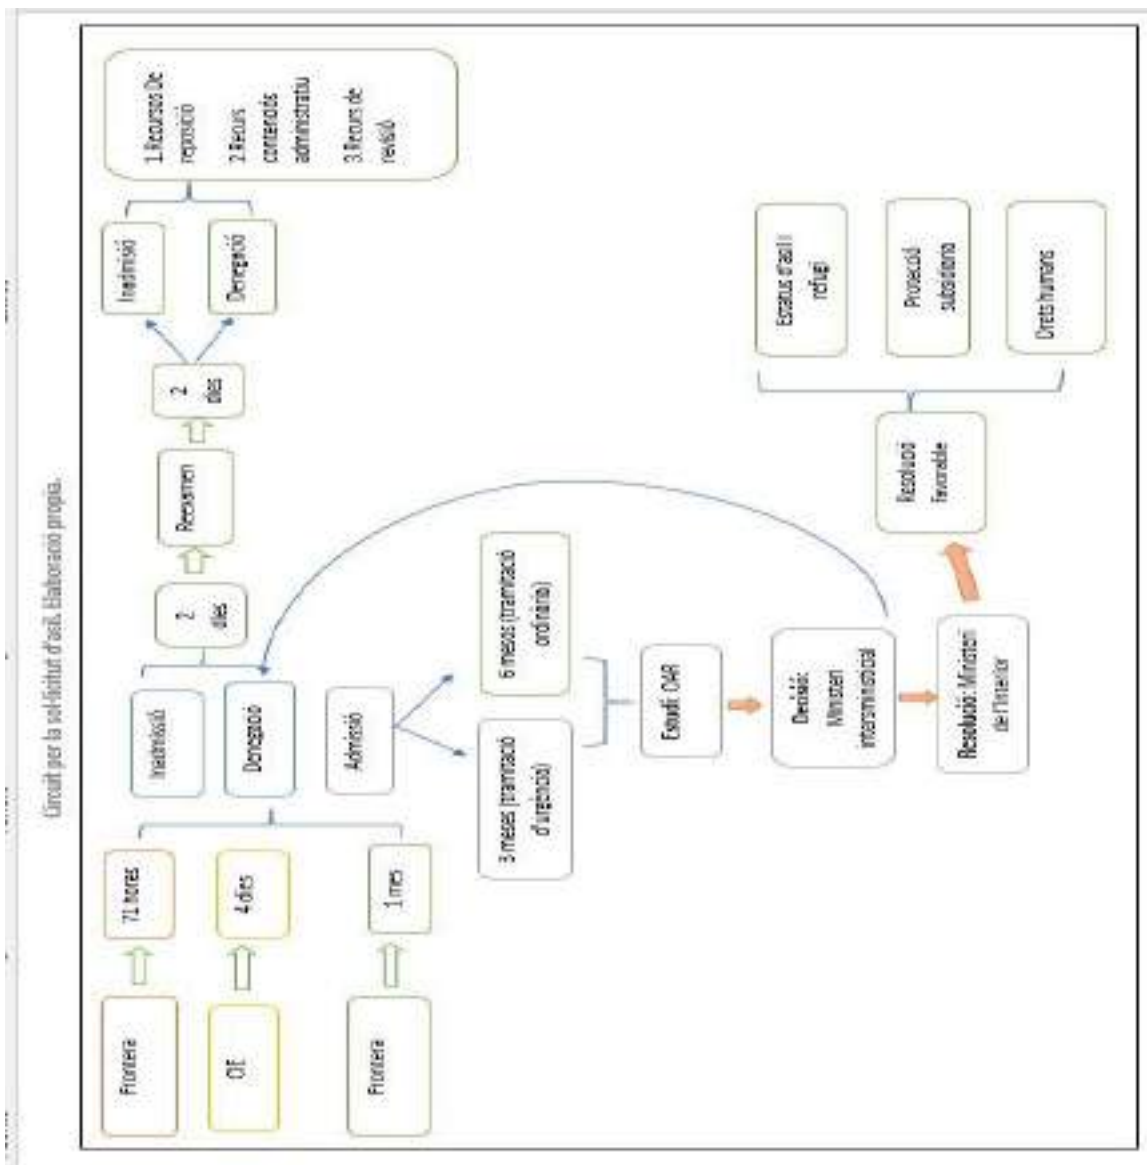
Circuit per la sol·licitud d'asil. Elaboració pròpia.

Frontera

72 hores

CIE

4 dies

Frontera

1 mes

Inadmissió

Denegació

Admissió

2 dies

Reexamen

2 dies

Inadmissió

Denegació

1. Recursos De reposició

2. Recurs contenciós administratiu

3. Recurs de revisió

3 mesos (tramitació d'urgència)

6 mesos (tramitació ordinària)

Estudi: OAR

Decisió: Ministeri interministerial

Resolució: Ministeri de l'Interior

Resolució favorable

Estatus d'asil i refugi

Protecció subsidiària

Drets humans